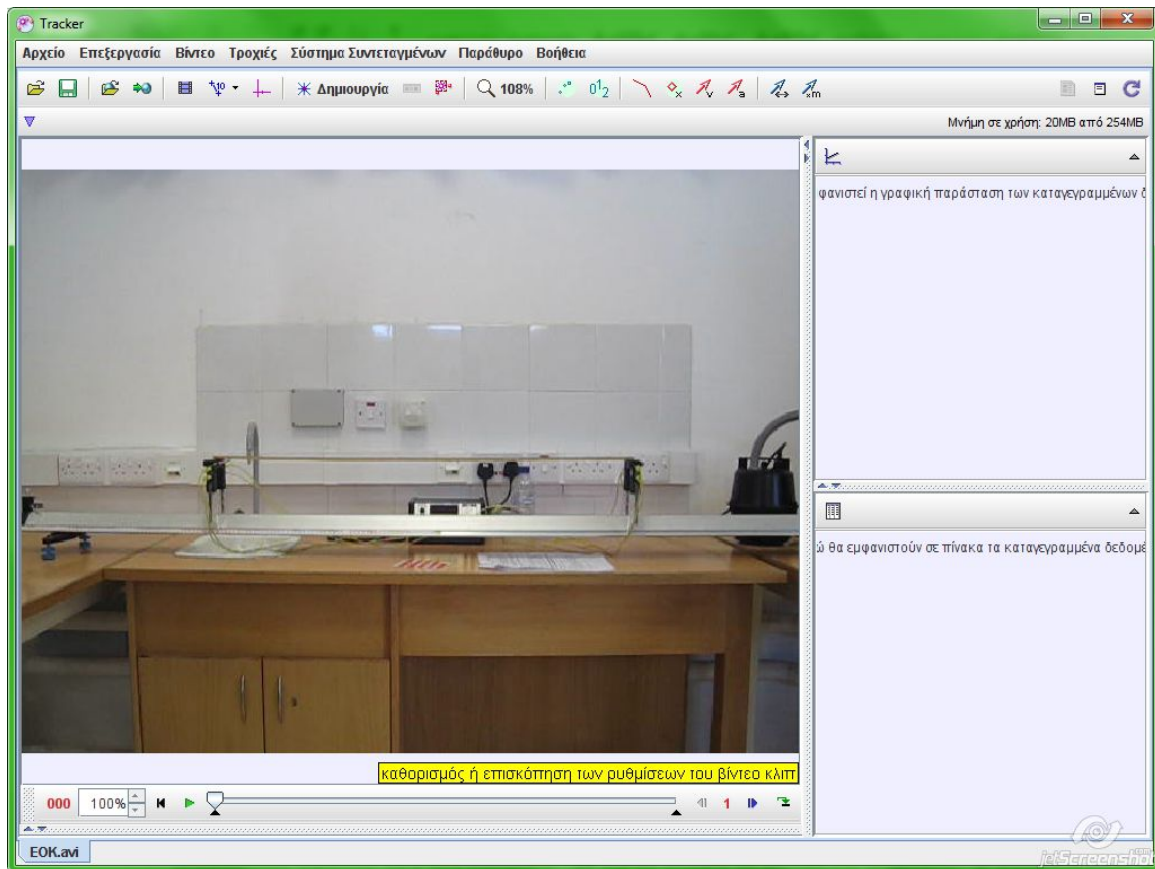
Tracker

Αρχείο Επεξεργασία Βίντεο Τροχιές Σύστημα Συντεταγμένων Παράθυρο Βοήθεια

Δημιουργία 108%

Μνήμη σε χρήση: 20MB από 254MB

φανιστεί η γραφική παράσταση των καταγεγραμμένων δ

ώ θα εμφανιστούν σε πίνακα τα καταγεγραμμένα δεδομέ

καθορισμός ή επισκόπηση των ρυθμίσεων του βίντεο κλιπ

000 100% 1

EOK.avi

jetScreenshot